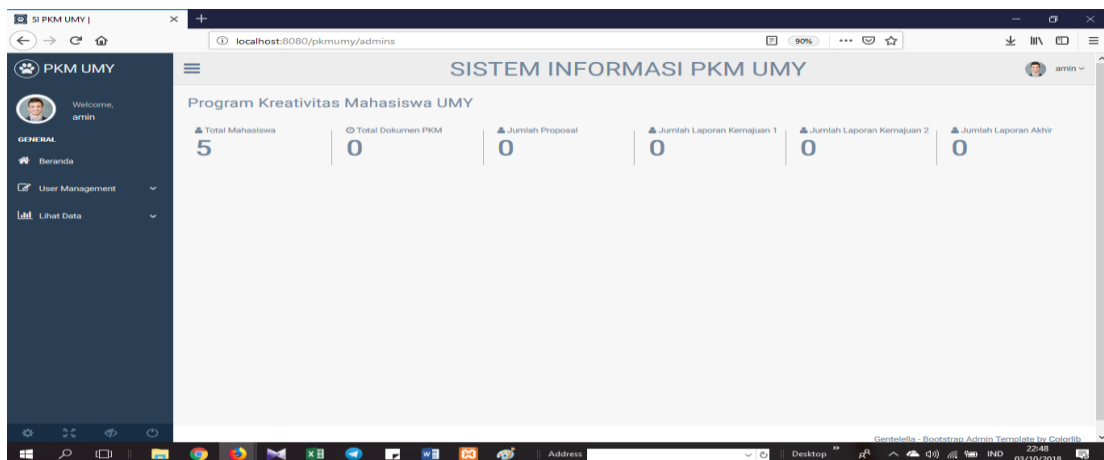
SI PKM UMY |

localhost:8080/pkmumy/admins

90%

PKM UMY

SISTEM INFORMASI PKM UMY

amin

Welcome, amin

GENERAL

Beranda

User Management

Lihat Data

Program Kreativitas Mahasiswa UMY

| Total Mahasiswa | Total Dokumen PKM | Jumlah Proposal | Jumlah Laporan Kemajuan 1 | Jumlah Laporan Kemajuan 2 | Jumlah Laporan Akhir |
|---|---|---|---|---|---|
| 5 | 0 | 0 | 0 | 0 | 0 |

Gentelella - Bootstrap Admin Template by Colorlib

Address

Desktop

IND

22:48
03/10/2018